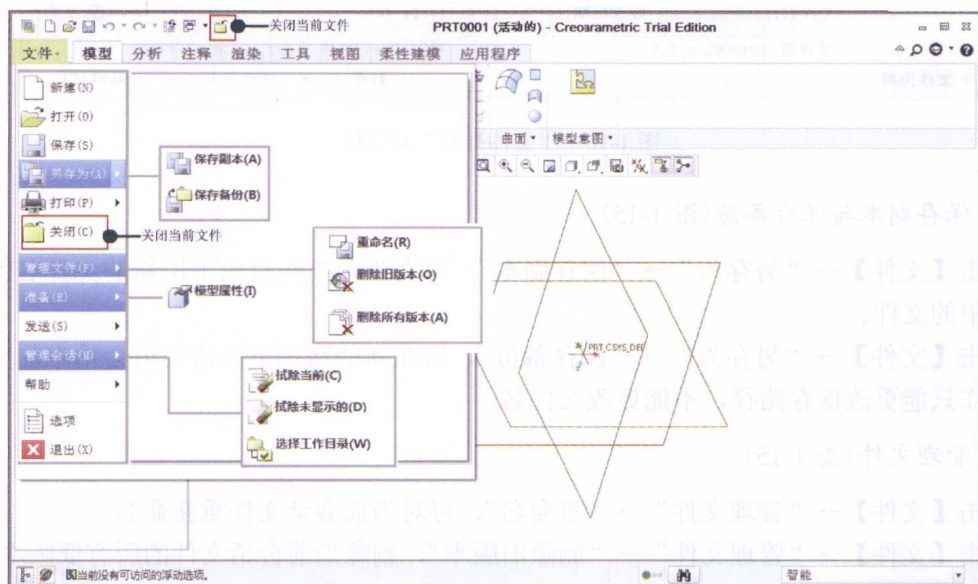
关闭当前文件

PRT0001 (活动的) - Creoarametric Trial Edition

文件 模型 分析 注释 渲染 工具 视图 柔性建模 应用程序

新建(N)
打开(O)
保存(S)
另存为(A)
打印(P)
关闭(C)
管理文件(F)
准备(R)
发送(S)
管理会话(M)
帮助
选项
退出(X)

保存副本(A)
保存备份(B)

关闭当前文件

重命名(R)
删除旧版本(O)
删除所有版本(A)

模型属性(I)

拭除当前(C)
拭除未显示的(D)
选择工作目录(W)

曲面 模型意图

PRT_CSYS_DEF

保存副本与保存备份(图 1-15)

击【文件】→"另存为"→

的文件。

击【文件】→"另存为"→

只能更改保存路径，不能更改文件名

管理文件(图 1-15)

击【文件】→"管理文件"→"重命名"，可对当前会话文件重命名

击【文件】→"管理文件"→"删除旧版本"，删除当前会话文件的旧版本

当前没有可访问的浮动选项。

智能